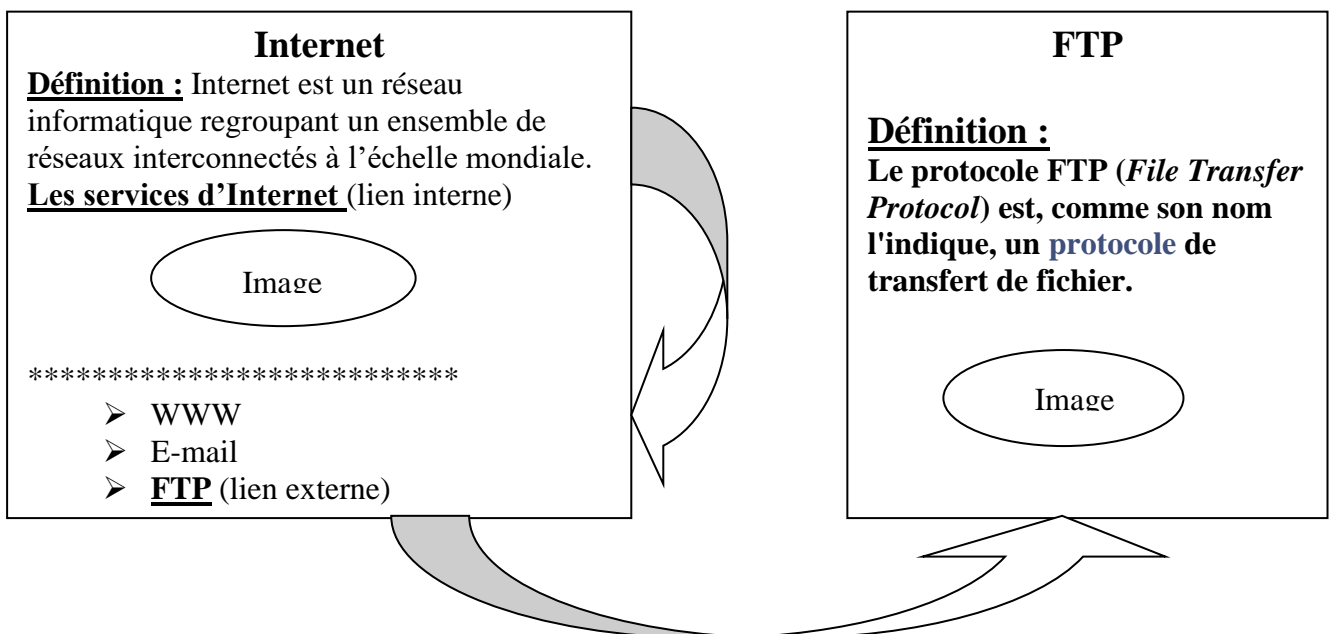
Internet

Définition : Internet est un réseau informatique regroupant un ensemble de réseaux interconnectés à l'échelle mondiale.

Les services d'Internet (lien interne)

Image

***************************

- WWW
- E-mail
- FTP (lien externe)

FTP

Définition :

Le protocole FTP (*File Transfer Protocol*) est, comme son nom l'indique, un protocole de transfert de fichier.

Image